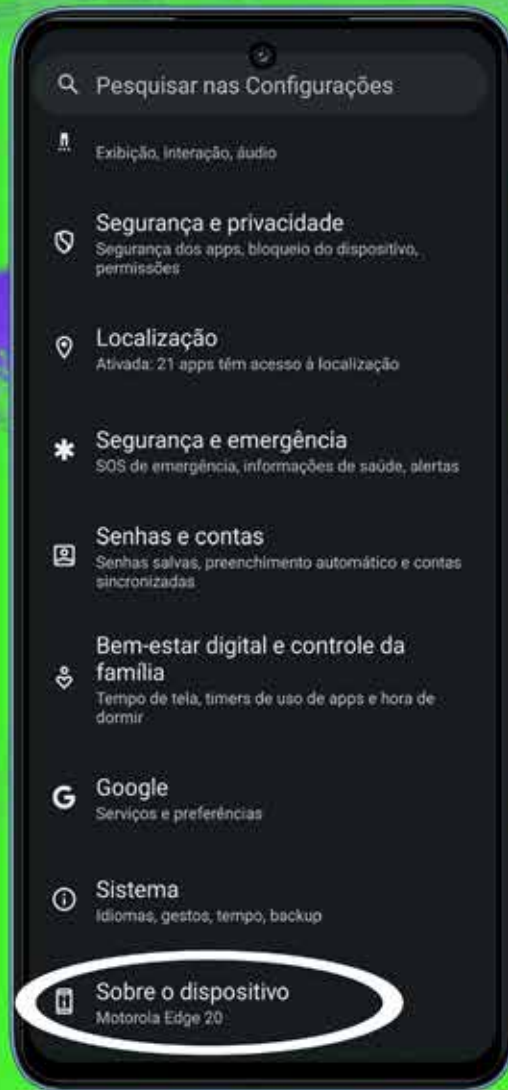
Pesquisar nas Configurações

Exibição, interação, áudio

Segurança e privacidade
Segurança dos apps, bloqueio do dispositivo, permissões

Localização
Ativada: 21 apps têm acesso à localização

Segurança e emergência
SOS de emergência, informações de saúde, alertas

Senhas e contas
Senhas salvas, preenchimento automático e contas sincronizadas

Bem-estar digital e controle da família
Tempo de tela, timers de uso de apps e hora de dormir

Google
Serviços e preferências

Sistema
Idiomas, gestos, tempo, backup

Sobre o dispositivo
Motorola Edge 20